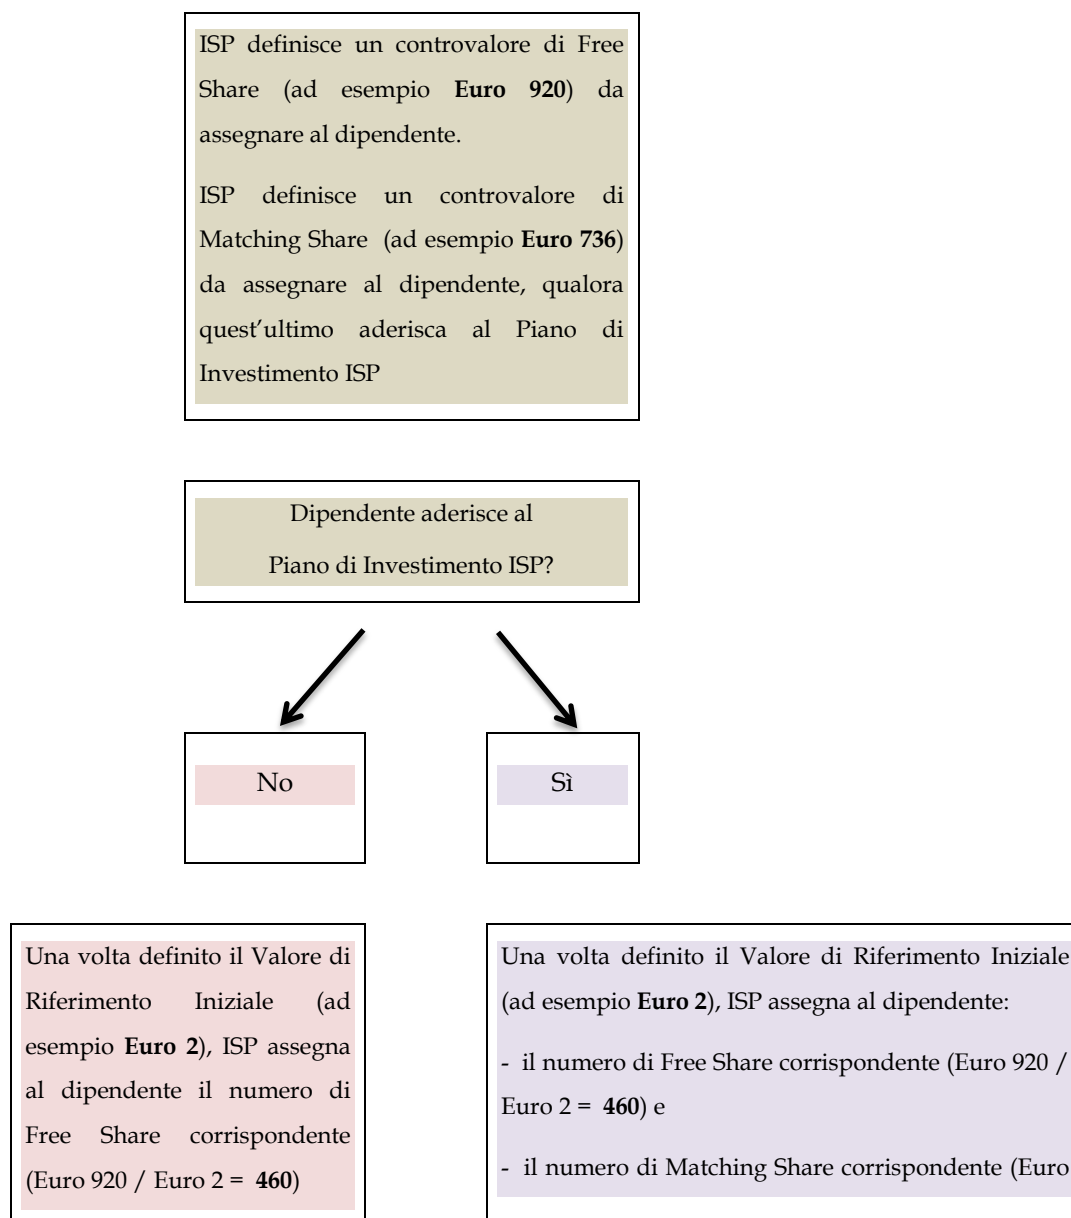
ISP definisce un controvalore di Free Share (ad esempio **Euro 920**) da assegnare al dipendente.

ISP definisce un controvalore di Matching Share (ad esempio **Euro 736**) da assegnare al dipendente, qualora quest'ultimo aderisca al Piano di Investimento ISP

Dipendente aderisce al Piano di Investimento ISP?

No

Sì

Una volta definito il Valore di Riferimento Iniziale (ad esempio **Euro 2**), ISP assegna al dipendente il numero di Free Share corrispondente (Euro 920 / Euro 2 = **460**)

Una volta definito il Valore di Riferimento Iniziale (ad esempio **Euro 2**), ISP assegna al dipendente:

- il numero di Free Share corrispondente (Euro 920 / Euro 2 = **460**) e

- il numero di Matching Share corrispondente (Euro